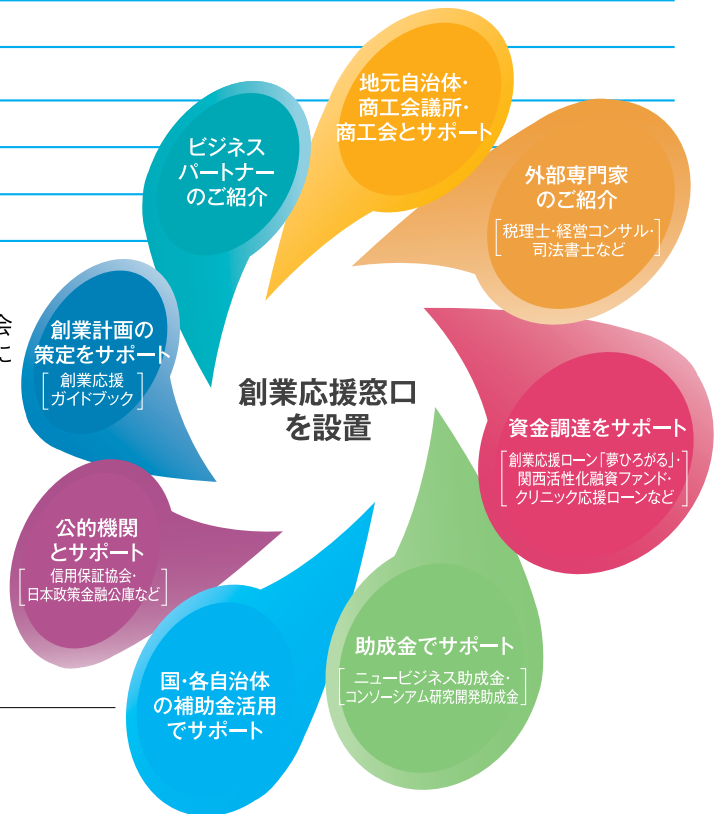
創業応援窓口
を設置

地元自治体・
商工会議所・
商工会とサポート

外部専門家
のご紹介
［税理士・経営コンサル・司法書士など］

資金調達をサポート
［創業応援ローン「夢ひろがる」・関西活性化融資ファンド・クリニック応援ローンなど］

助成金でサポート
［ニュービジネス助成金・コンソーシアム研究開発助成金］

国・各自治体
の補助金活用
でサポート

公的機関
とサポート
［信用保証協会・日本政策金融公庫など］

創業計画の
策定をサポート
［創業応援
ガイドブック］

ビジネス
パートナー
のご紹介

会
に